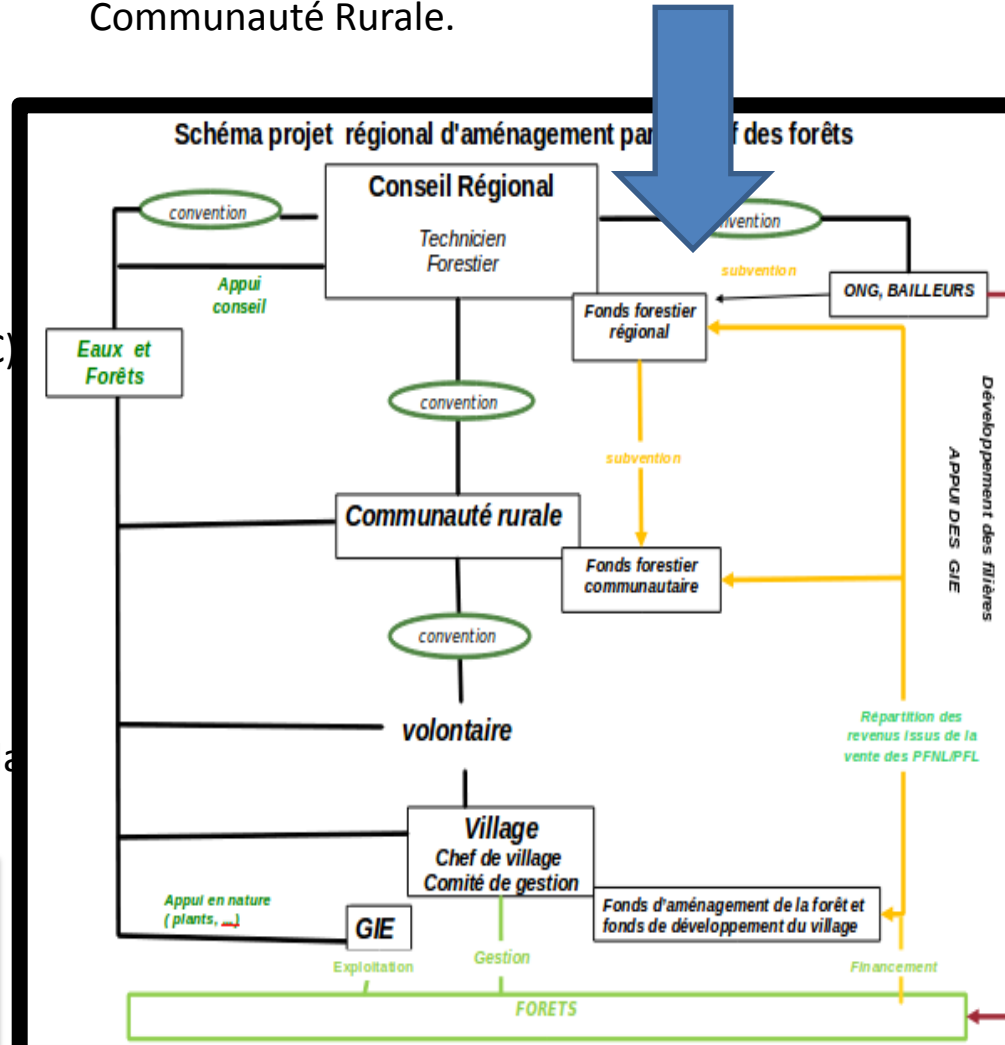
Communauté Rurale.

Schéma projet régional d'aménagement par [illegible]f des forêts

Conseil Régional
Technicien
Forestier

convention

Appui
conseil

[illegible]nvention

subvention

ONG, BAILLEURS

Fonds forestier
régional

c)

Eaux et
Forêts

convention

subvention

Développement des filières
APPUI DES GIE

Communauté rurale

Fonds forestier
communautaire

convention

volontaire

Répartition des
revenus issus de la
vente des PFNL/PFL

a

Village
Chef de village
Comité de gestion

Appui en nature
( plants, ...)

GIE

Fonds d'aménagement de la forêt et
fonds de développement du village

Exploitation

Gestion

Financement

FORETS